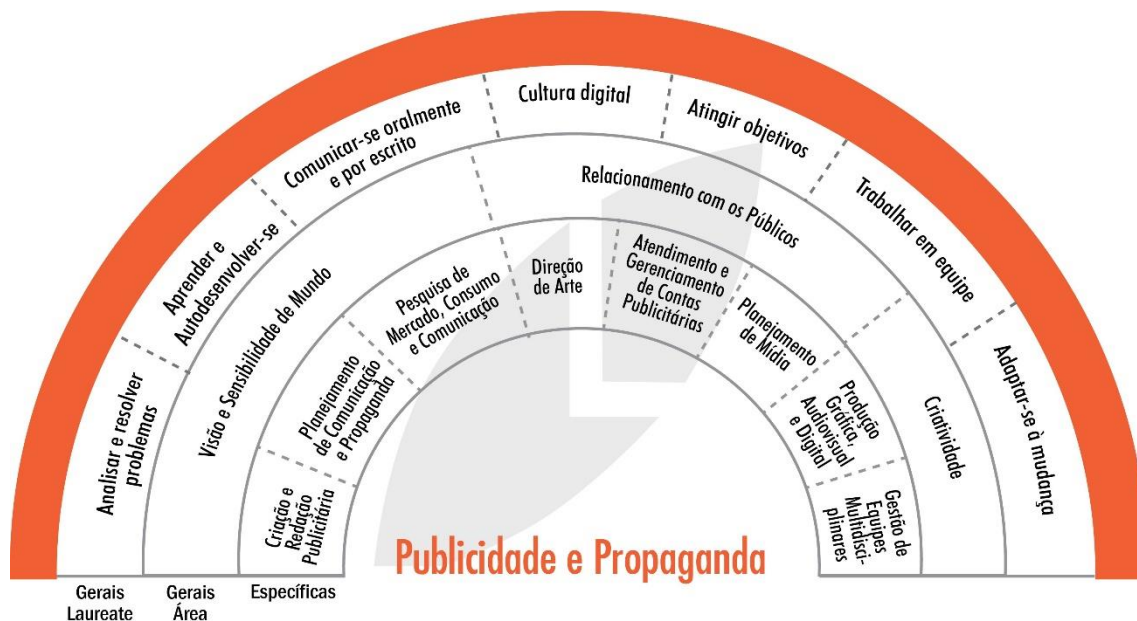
Analisar e resolver problemas

Aprender e Autodesenvolver-se

Comunicar-se oralmente e por escrito

Cultura digital

Atingir objetivos

Trabalhar em equipe

Adaptar-se à mudança

Visão e Sensibilidade de Mundo

Relacionamento com os Públicos

Criatividade

Criação e Redação Publicitária

Planejamento de Comunicação e Propaganda

Pesquisa de Mercado, Consumo e Comunicação

Direção de Arte

Atendimento e Gerenciamento de Contas Publicitárias

Planejamento de Mídia

Produção Gráfica, Audiovisual e Digital

Gestão de Equipes Multidisciplinares

Publicidade e Propaganda

Gerais Laureate

Gerais Área

Específicas